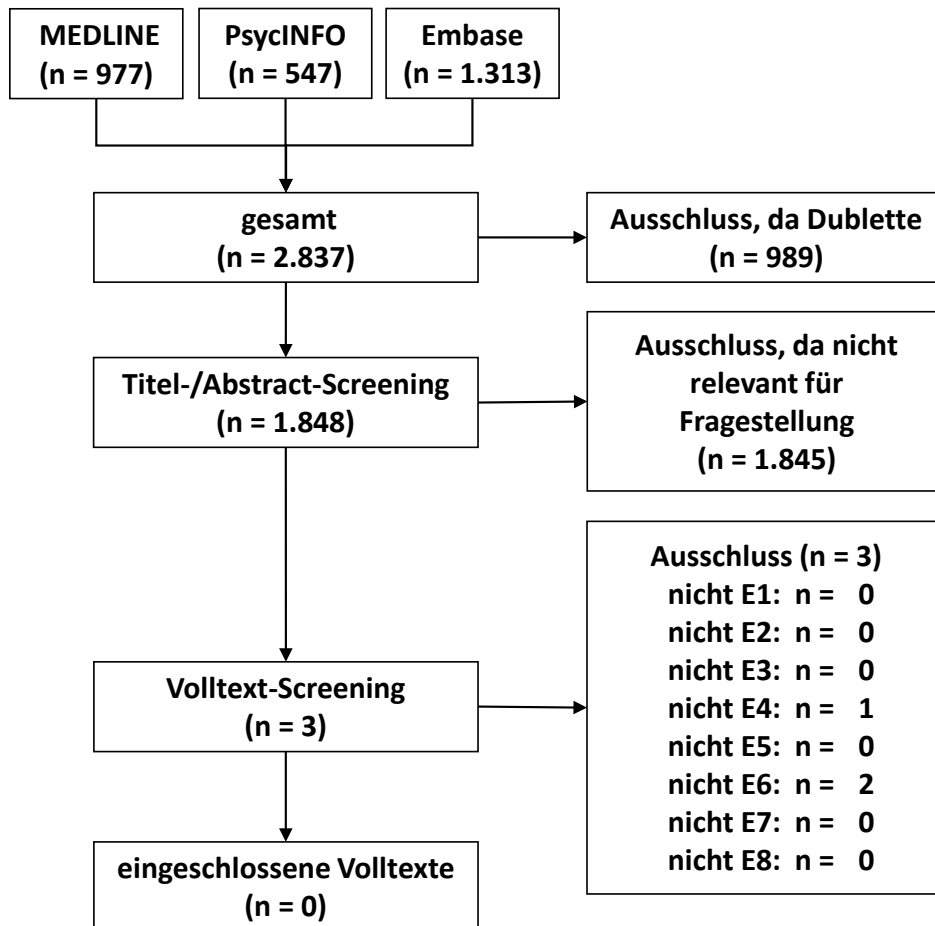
MEDLINE
(n = 977)

PsycINFO
(n = 547)

Embase
(n = 1.313)

gesamt
(n = 2.837)

Ausschluss, da Dublette
(n = 989)

Titel-/Abstract-Screening
(n = 1.848)

Ausschluss, da nicht relevant für Fragestellung
(n = 1.845)

Volltext-Screening
(n = 3)

Ausschluss (n = 3)
nicht E1: n = 0
nicht E2: n = 0
nicht E3: n = 0
nicht E4: n = 1
nicht E5: n = 0
nicht E6: n = 2
nicht E7: n = 0
nicht E8: n = 0

eingeschlossene Volltexte
(n = 0)